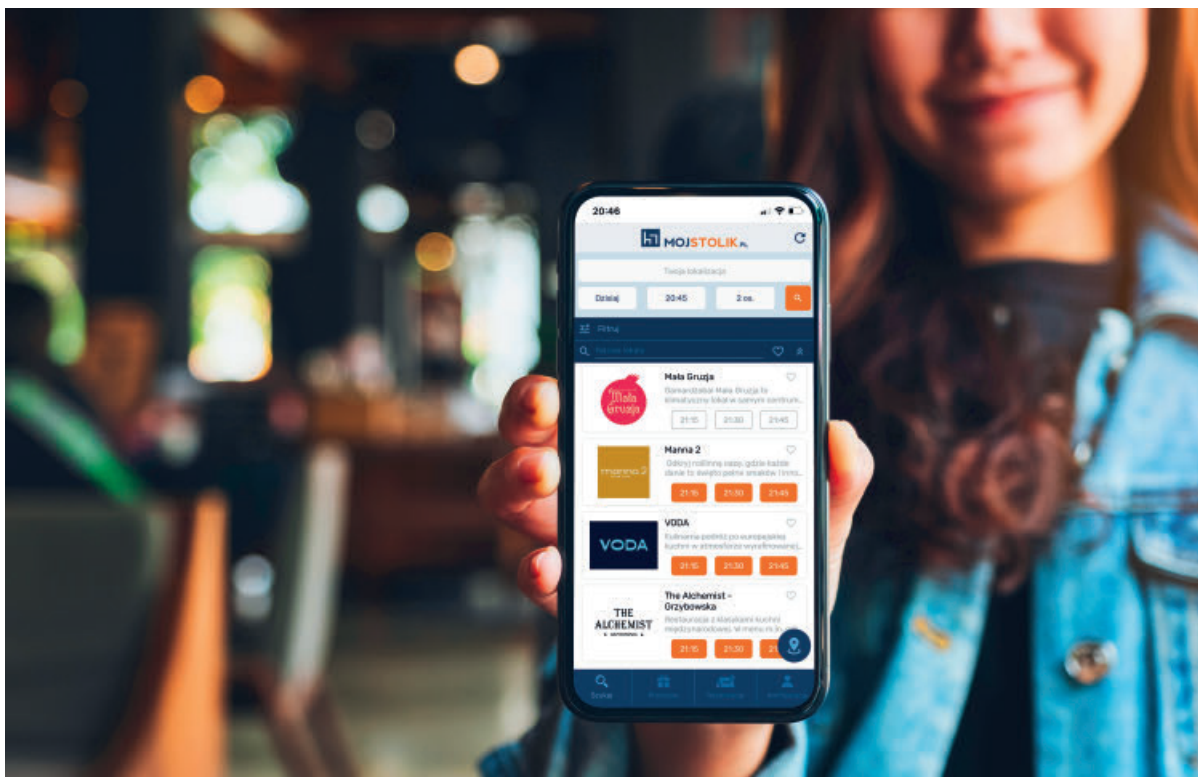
20:46

MOJSTOLIK.PL

Twoja lokalizacja

Dzisiaj 20:45 2 os.

Filtry

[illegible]

Mała Gruzja
Gamardżoba! Mała Gruzja to klimatyczny lokal w samym centrum...
21:15 21:30 21:45

Manna 2
Odkryj rodzinną oazę, gdzie każde danie to święto pełne smaków i inno...
21:15 21:30 21:45

VODA
Kulinarna podróż po europejskiej kuchni w atmosferze wyrafinowanej...
21:15 21:30 21:45

The Alchemist - Grzybowska
Restauracja z klasykami kuchni międzynarodowej. W menu m.in...
21:15 21:30 21

THE ALCHEMIST

VODA

Szukaj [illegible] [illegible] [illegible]